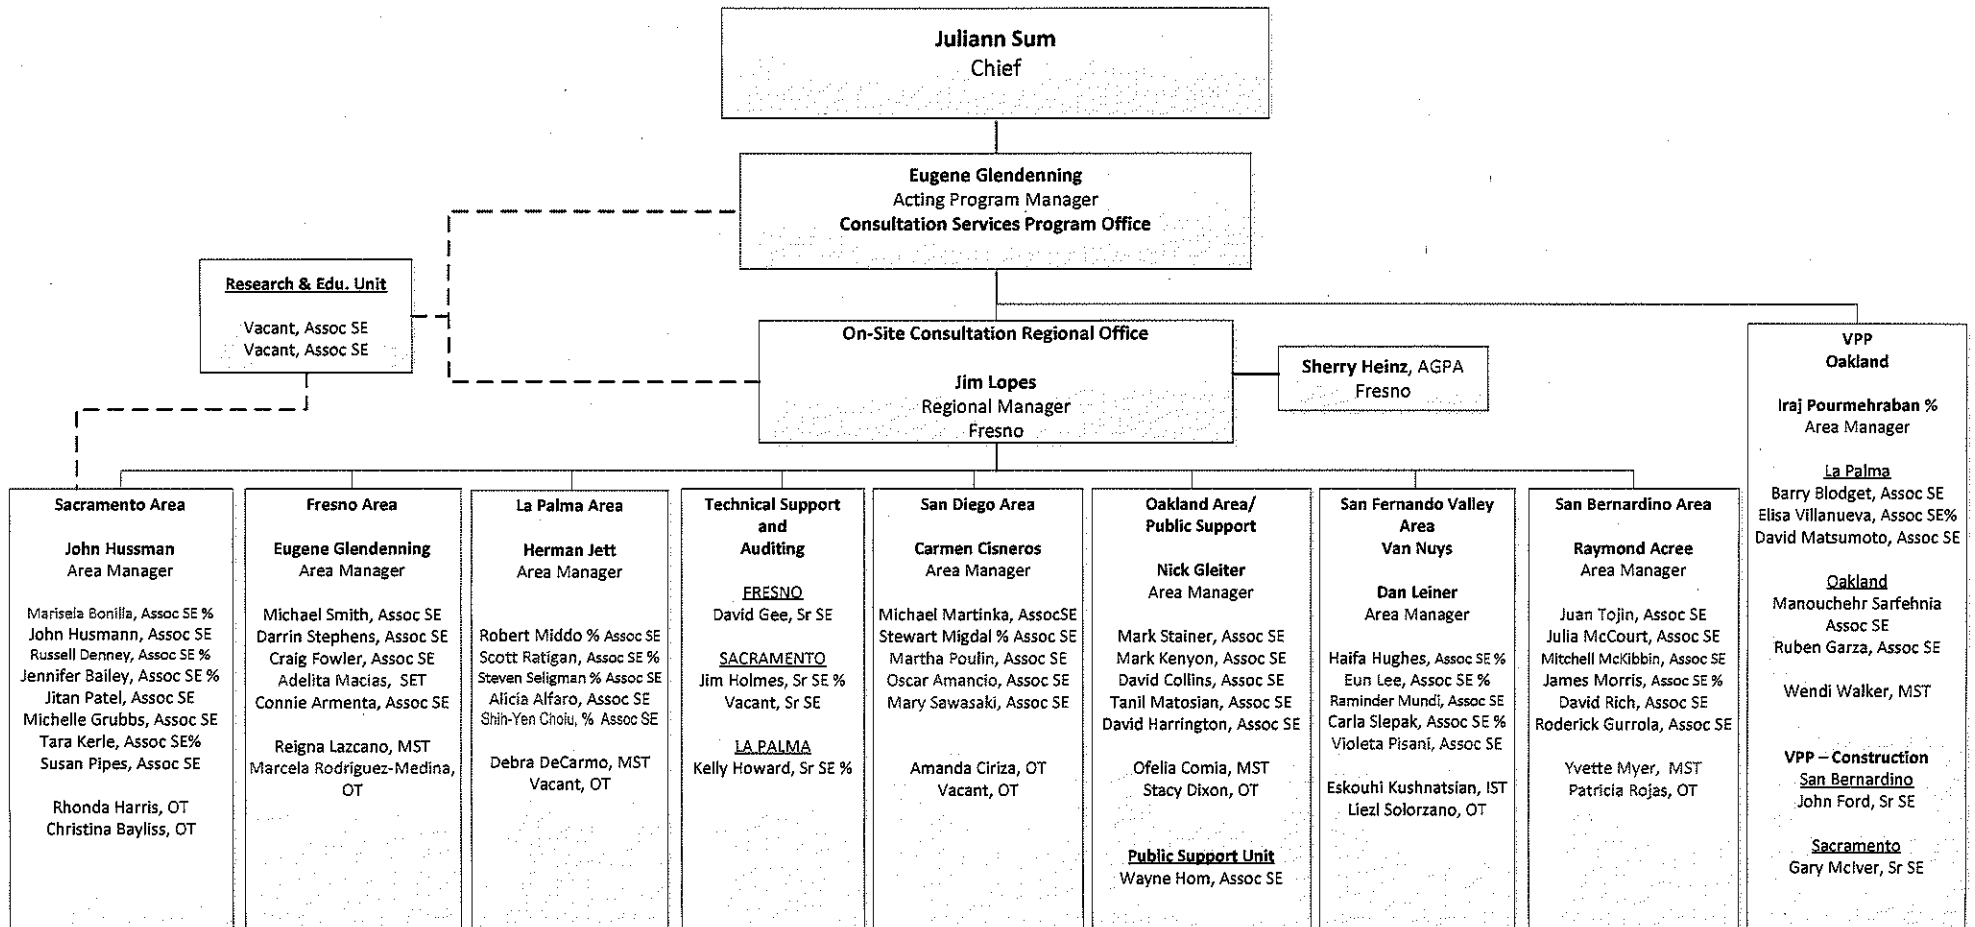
Juliann Sum
Chief

Eugene Glendenning
Acting Program Manager
Consultation Services Program Office

Research & Edu. Unit

Vacant, Assoc SE
Vacant, Assoc SE

On-Site Consultation Regional Office

Jim Lopes
Regional Manager
Fresno

Sherry Heinz, AGPA
Fresno

VPP
Oakland

Iraj Pourmehraban %
Area Manager

La Palma
Barry Blodget, Assoc SE
Elisa Villanueva, Assoc SE%
David Matsumoto, Assoc SE

Oakland
Manouchehr Sarfehnia
Assoc SE
Ruben Garza, Assoc SE

Wendi Walker, MST

VPP – Construction
San Bernardino
John Ford, Sr SE

Sacramento
Gary McIver, Sr SE

Sacramento Area

John Hussman
Area Manager

Marisela Bonilla, Assoc SE %
John Husmann, Assoc SE
Russell Denney, Assoc SE %
Jennifer Bailey, Assoc SE %
Jitan Patel, Assoc SE
Michelle Grubbs, Assoc SE
Tara Kerle, Assoc SE%
Susan Pipes, Assoc SE

Rhonda Harris, OT
Christina Bayliss, OT

Fresno Area

Eugene Glendenning
Area Manager

Michael Smith, Assoc SE
Darrin Stephens, Assoc SE
Craig Fowler, Assoc SE
Adelita Macias, SET
Connie Armenta, Assoc SE

Reigna Lazcano, MST
Marcela Rodriguez-Medina, OT

La Palma Area

Herman Jett
Area Manager

Robert Middo % Assoc SE
Scott Ratigan, Assoc SE %
Steven Seligman % Assoc SE
Alicia Alfaro, Assoc SE
Shih-Yen Choiu, % Assoc SE

Debra DeCarmo, MST
Vacant, OT

Technical Support and Auditing

FRESNO
David Gee, Sr SE

SACRAMENTO
Jim Holmes, Sr SE %
Vacant, Sr SE

LA PALMA
Kelly Howard, Sr SE %

San Diego Area

Carmen Cisneros
Area Manager

Michael Martinka, AssocSE
Stewart Migdal % Assoc SE
Martha Poulin, Assoc SE
Oscar Amancio, Assoc SE
Mary Sawasaki, Assoc SE

Amanda Ciriza, OT
Vacant, OT

Oakland Area/ Public Support

Nick Gleiter
Area Manager

Mark Stainer, Assoc SE
Mark Kenyon, Assoc SE
David Collins, Assoc SE
Tanil Matosian, Assoc SE
David Harrington, Assoc SE

Ofelia Comia, MST
Stacy Dixon, OT

Public Support Unit
Wayne Hom, Assoc SE

San Fernando Valley Area
Van Nuys

Dan Leiner
Area Manager

Haifa Hughes, Assoc SE %
Eun Lee, Assoc SE %
Raminder Mundi, Assoc SE
Carla Slepak, Assoc SE %
Violeta Pisani, Assoc SE

Eskouhi Kushnatsian, IST
Liezl Solorzano, OT

San Bernardino Area

Raymond Acree
Area Manager

Juan Tojin, Assoc SE
Julia McCourt, Assoc SE
Mitchell McKibbin, Assoc SE
James Morris, Assoc SE %
David Rich, Assoc SE
Roderick Gurrola, Assoc SE

Yvette Myer, MST
Patricia Rojas, OT